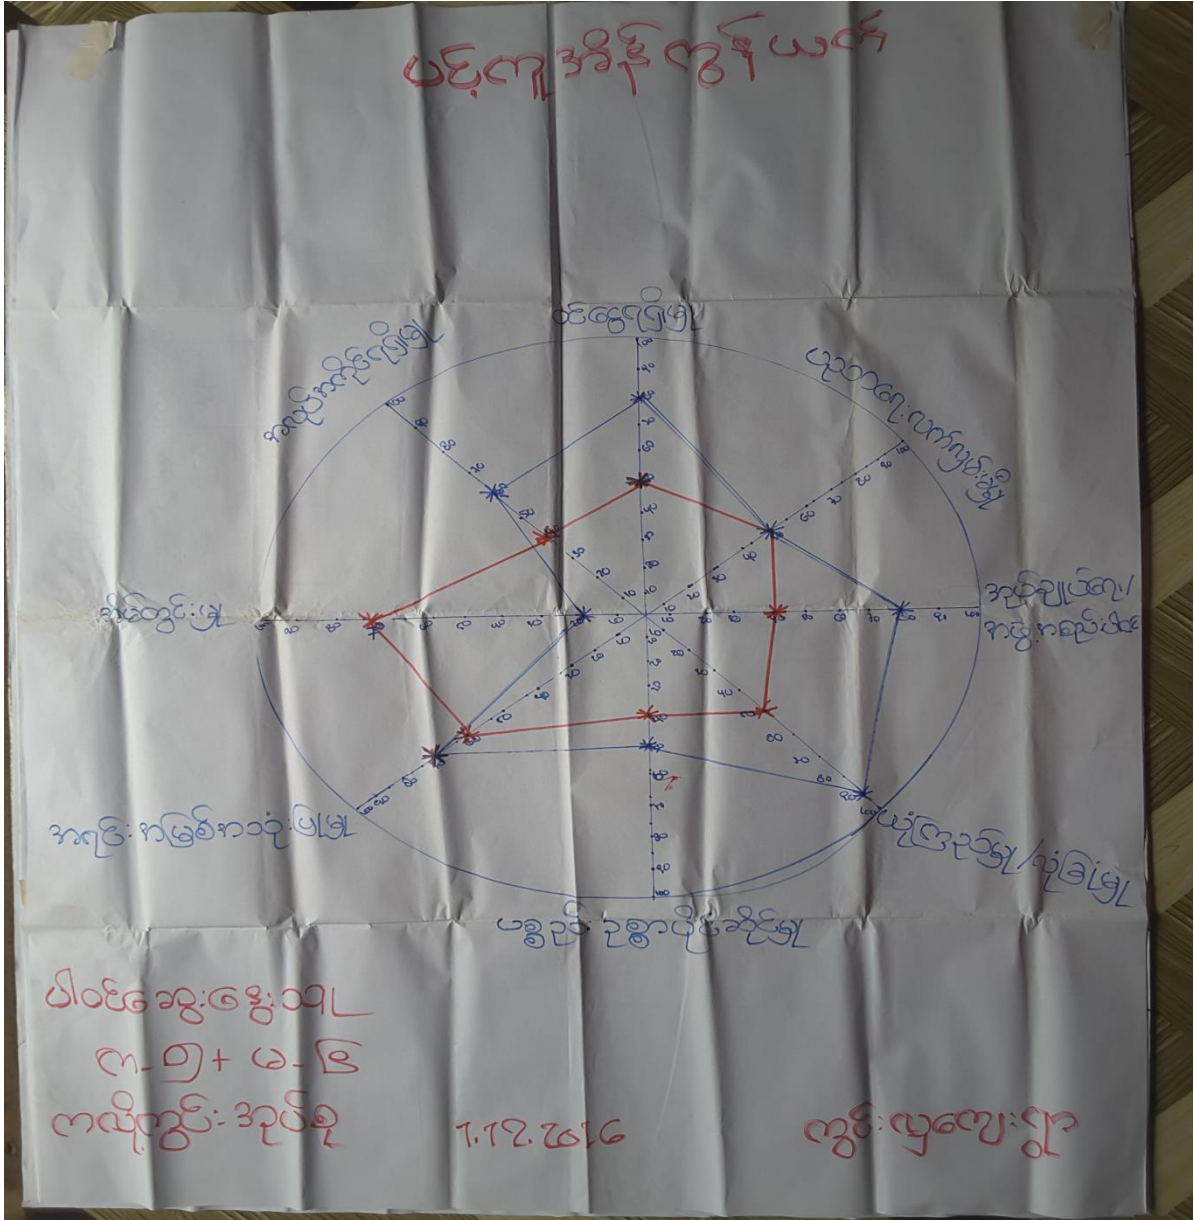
ပင့်ကူအိမ်ကွန်ယက်

ငွေကြေးပြဿနာ

ပညာရေး/ပေါက်ကျမ်းမှု

အလုပ်အကိုင်ပြဿနာ

အသိ/အတွင်း

အလုပ်ချိန်/အလုပ်အကိုင်

အချင်း/အကြမ်းဖက်မှုပြဿနာ

မိသားစု/ကျန်းမာရေး

ပစ္စည်း ဥစ္စာပိုင်ဆိုင်မှု

ပါဝင်ဆွေးနွေးသူ
ကျား - ၅ + မ - ၆
ကလိုကွင်း အုပ်စု

7.12.2016

ကွင်းလှကျေးရွာ